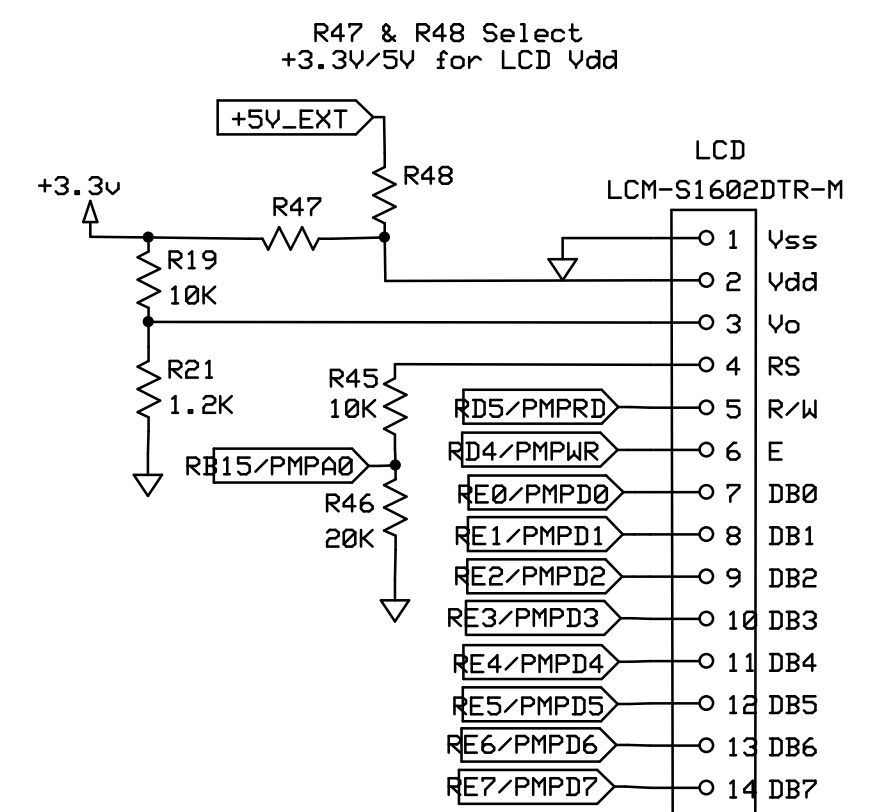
R47 & R48 Select
+3.3V/5V for LCD Vdd

+5V_EXT

R48

+3.3v

R47

LCD

LCM-S1602DTR-M

R19
10K

R21
1.2K

R45
10K

RB15/PMPA0

R46
20K

RD5/PMPRD
RD4/PMPWR
RE0/PMPD0
RE1/PMPD1
RE2/PMPD2
RE3/PMPD3
RE4/PMPD4
RE5/PMPD5
RE6/PMPD6
RE7/PMPD7

1 Vss
2 Vdd
3 Vo
4 RS
5 R/W
6 E
7 DB0
8 DB1
9 DB2
10 DB3
11 DB4
12 DB5
13 DB6
14 DB7